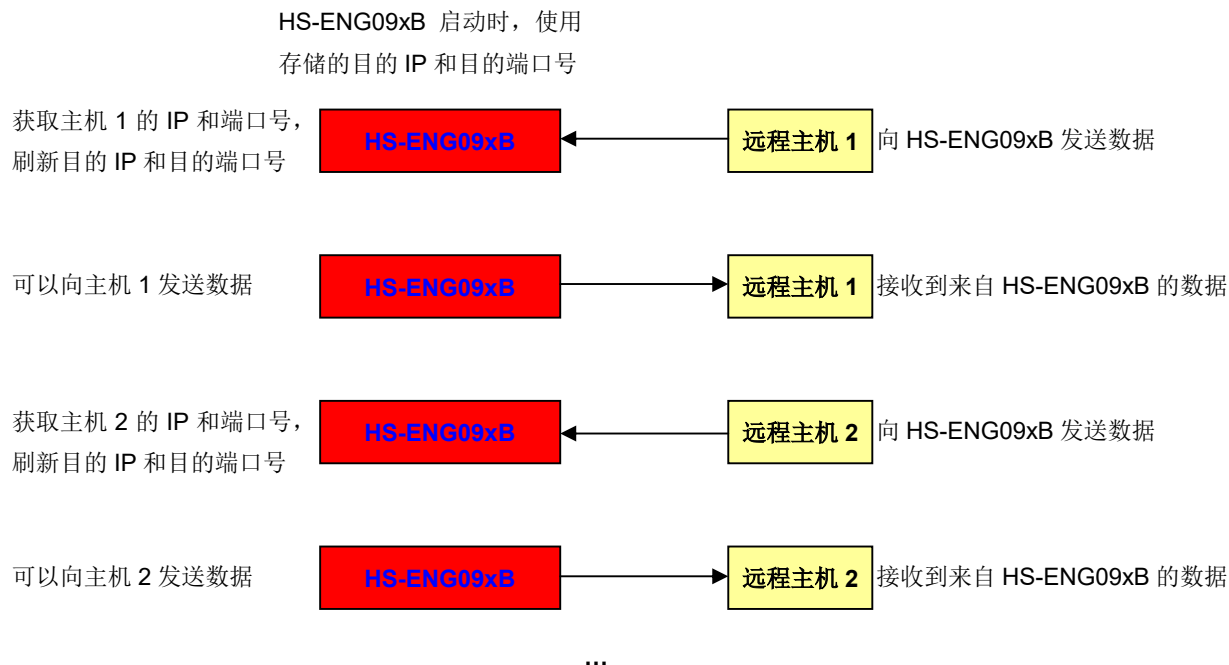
HS-ENG09xB 启动时，使用
存储的目的 IP 和目的端口号

获取主机 1 的 IP 和端口号，
刷新目的 IP 和目的端口号

HS-ENG09xB

远程主机 1

向 HS-ENG09xB 发送数据

可以向主机 1 发送数据

HS-ENG09xB

远程主机 1

接收到来自 HS-ENG09xB 的数据

获取主机 2 的 IP 和端口号，
刷新目的 IP 和目的端口号

HS-ENG09xB

远程主机 2

向 HS-ENG09xB 发送数据

可以向主机 2 发送数据

HS-ENG09xB

远程主机 2

接收到来自 HS-ENG09xB 的数据

...